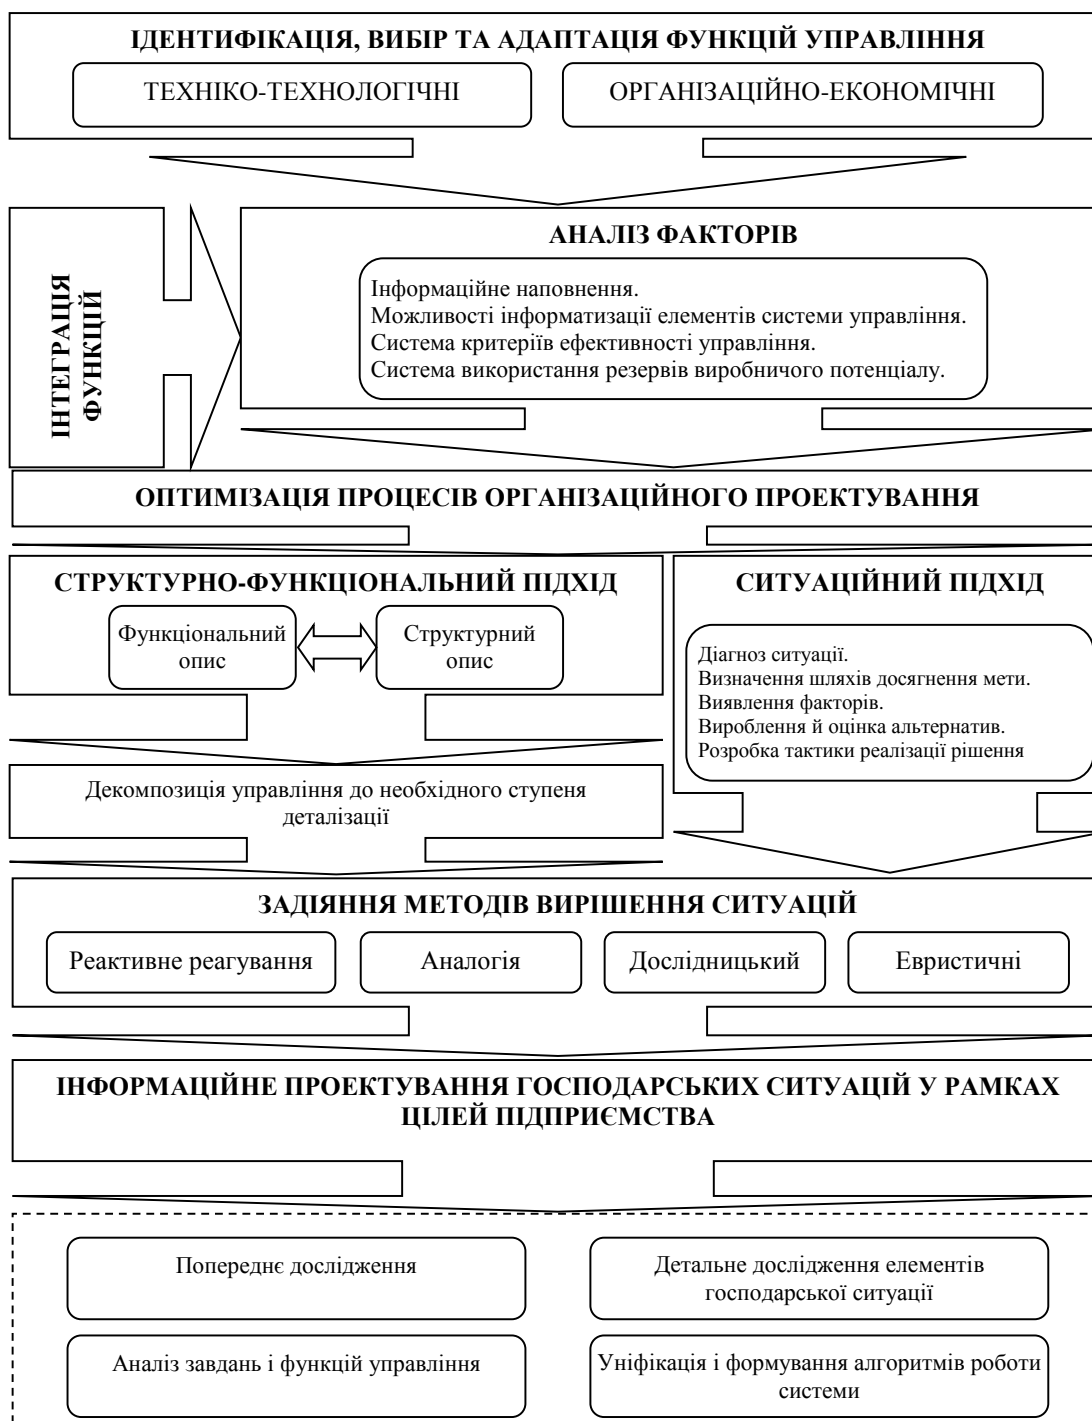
ІДЕНТИФІКАЦІЯ, ВИБІР ТА АДАПТАЦІЯ ФУНКЦІЙ УПРАВЛІННЯ

ТЕХНІКО-ТЕХНОЛОГІЧНІ

ОРГАНІЗАЦІЙНО-ЕКОНОМІЧНІ

ІНТЕГРАЦІЯ ФУНКЦІЙ

АНАЛІЗ ФАКТОРІВ

Інформаційне наповнення.
Можливості інформатизації елементів системи управління.
Система критеріїв ефективності управління.
Система використання резервів виробничого потенціалу.

ОПТИМІЗАЦІЯ ПРОЦЕСІВ ОРГАНІЗАЦІЙНОГО ПРОЕКТУВАННЯ

СТРУКТУРНО-ФУНКЦІОНАЛЬНИЙ ПІДХІД

Функціональний опис

Структурний опис

СИТУАЦІЙНИЙ ПІДХІД

Діагноз ситуації.
Визначення шляхів досягнення мети.
Виявлення факторів.
Вироблення й оцінка альтернатив.
Розробка тактики реалізації рішення

Декомпозиція управління до необхідного ступеня деталізації

ЗАДІЯННЯ МЕТОДІВ ВИРІШЕННЯ СИТУАЦІЙ

Реактивне реагування

Аналогія

Дослідницький

Евристичні

ІНФОРМАЦІЙНЕ ПРОЕКТУВАННЯ ГОСПОДАРСЬКИХ СИТУАЦІЙ У РАМКАХ ЦІЛЕЙ ПІДПРИЄМСТВА

Попереднє дослідження

Детальне дослідження елементів господарської ситуації

Аналіз завдань і функцій управління

Уніфікація і формування алгоритмів роботи системи